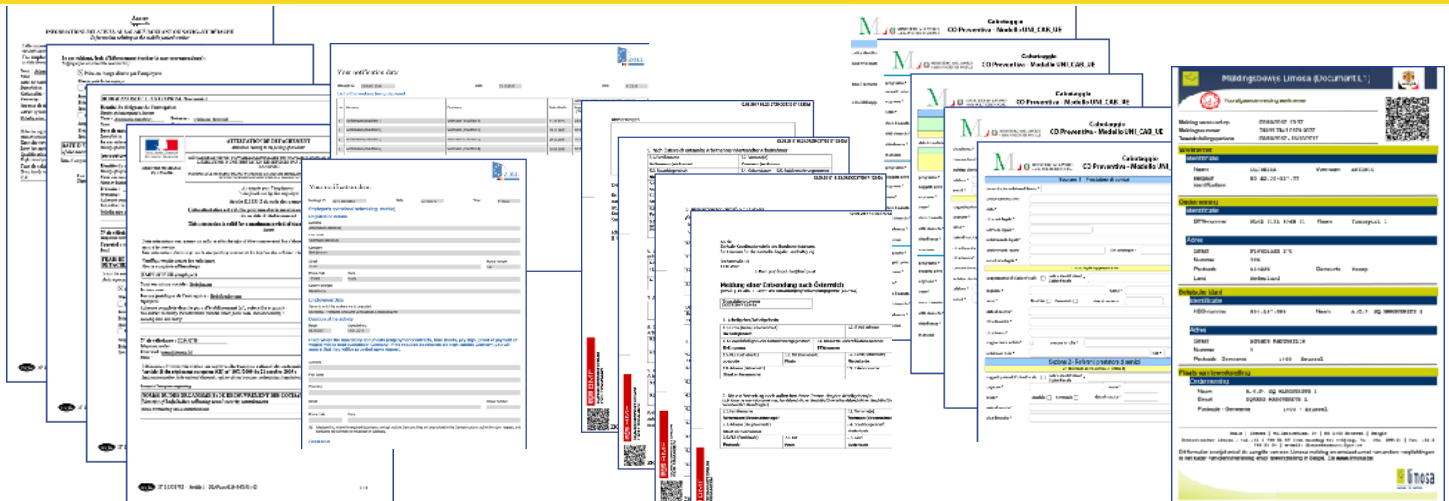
ATTESTATION DE DÉTACHEMENT

Your notification data

Meldung einer Entsendung nach Österreich

Calcolaggio
CO Preventivo - Modello UNI_CAB_UE

Calcolaggio
CO Preventivo - Modello UNI_CAB_UE

Calcolaggio
CO Preventivo - Modello UNI_CAB_UE

Calcolaggio
CO Preventivo - Modello UNI_CAB_UE

Calcolaggio
CO Preventivo - Modello UNI_CAB_UE

Sezione 1 - Datore di lavoro

Sezione 2 - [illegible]

Meldingsbewijs Limosa (Document L1)

Werknemer
Identificatie
Naam
Voornaam

Onderneming
Identificatie
Adres
Straat
Nummer
Postcode
Gemeente
Land

Belgische klant
Identificatie
Adres
Straat
Nummer
Postcode
Gemeente

Plaats van tewerkstelling
Onderneming
Naam
Straat
Postcode - Gemeente

Limosa